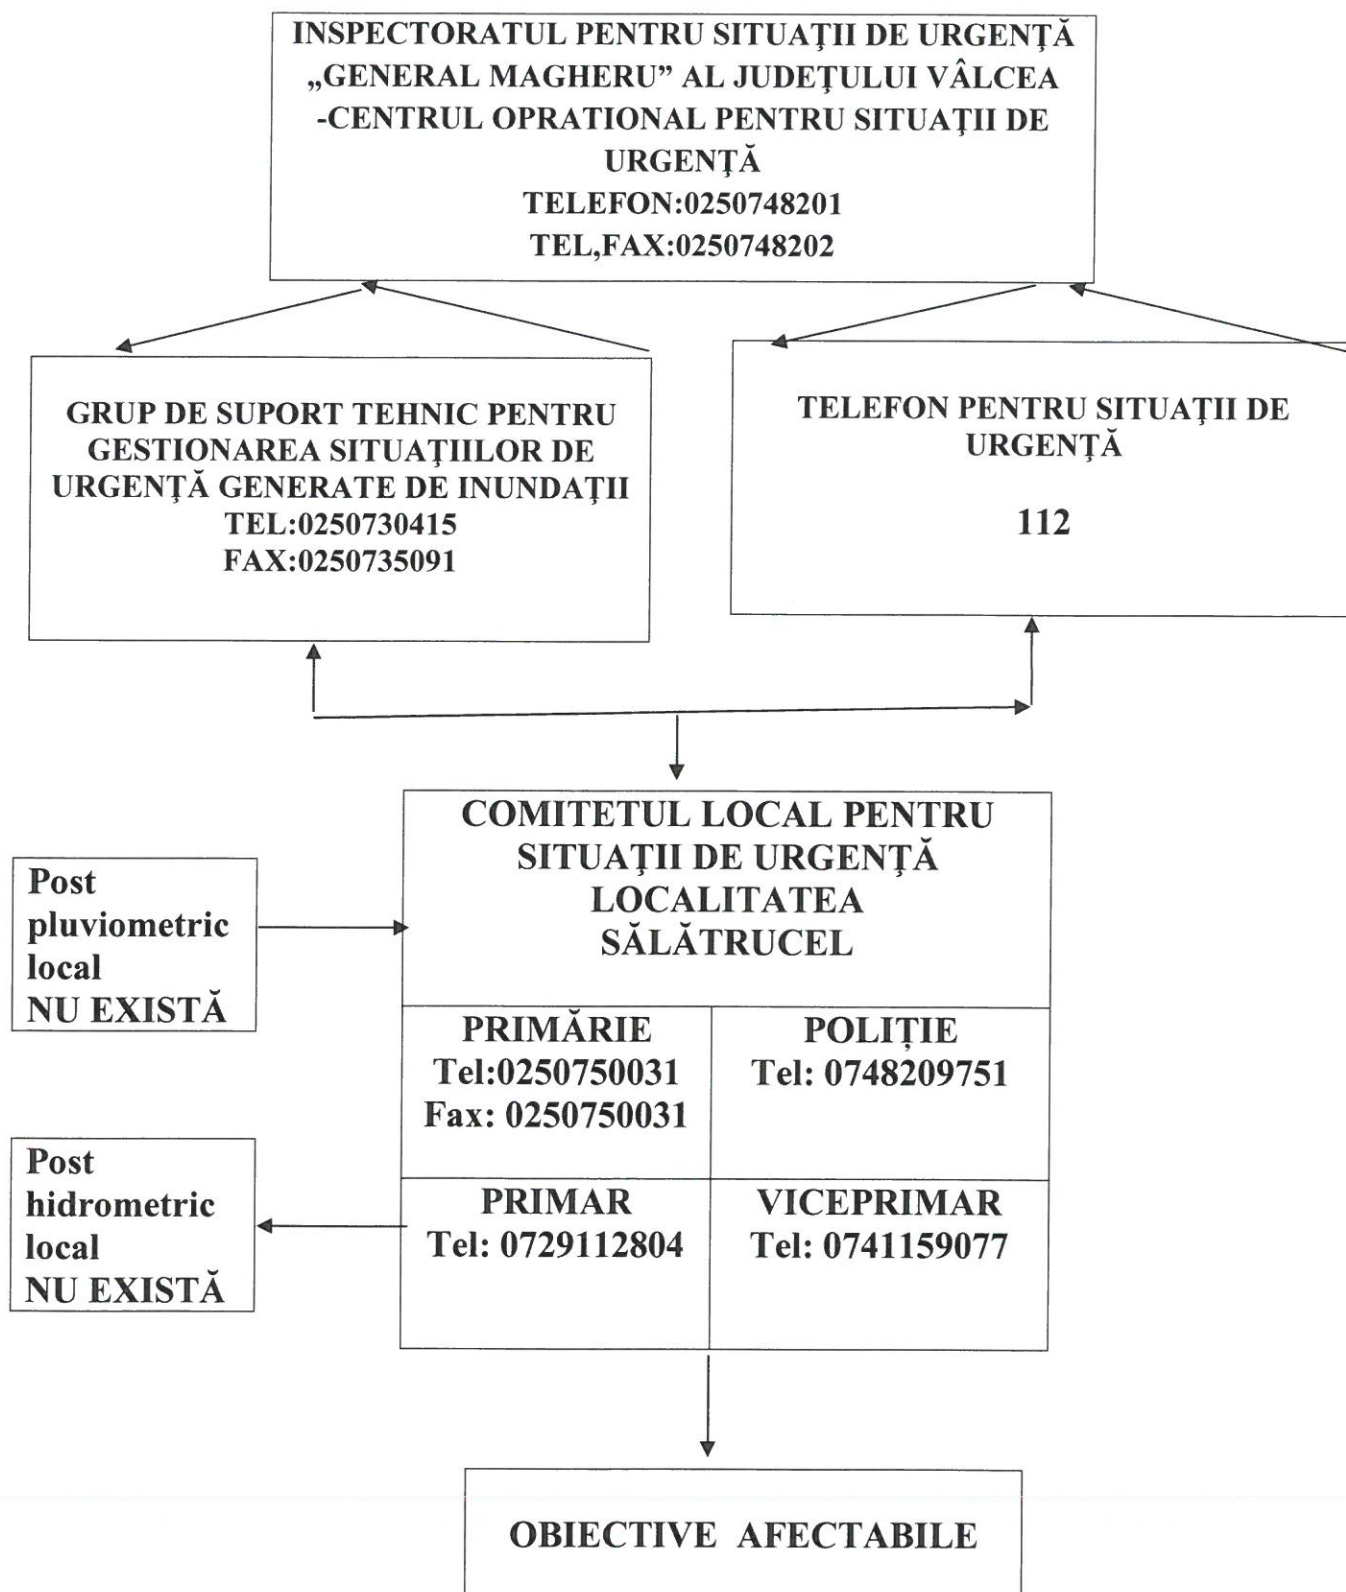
INSPECTORATUL PENTRU SITUAŢII DE URGENŢĂ „GENERAL MAGHERU" AL JUDEŢULUI VÂLCEA -CENTRUL OPRATIONAL PENTRU SITUAŢII DE URGENŢĂ
TELEFON:0250748201
TEL,FAX:0250748202

GRUP DE SUPORT TEHNIC PENTRU GESTIONAREA SITUAŢIILOR DE URGENŢĂ GENERATE DE INUNDAŢII
TEL:0250730415
FAX:0250735091

TELEFON PENTRU SITUAŢII DE URGENŢĂ

112

Post pluviometric local NU EXISTĂ

COMITETUL LOCAL PENTRU SITUAŢII DE URGENŢĂ LOCALITATEA SĂLĂTRUCEL

| PRIMĂRIE Tel:0250750031 Fax: 0250750031 | POLIŢIE Tel: 0748209751 |
|---|---|
| PRIMAR Tel: 0729112804 | VICEPRIMAR Tel: 0741159077 |

Post hidrometric local NU EXISTĂ

OBIECTIVE AFECTABILE